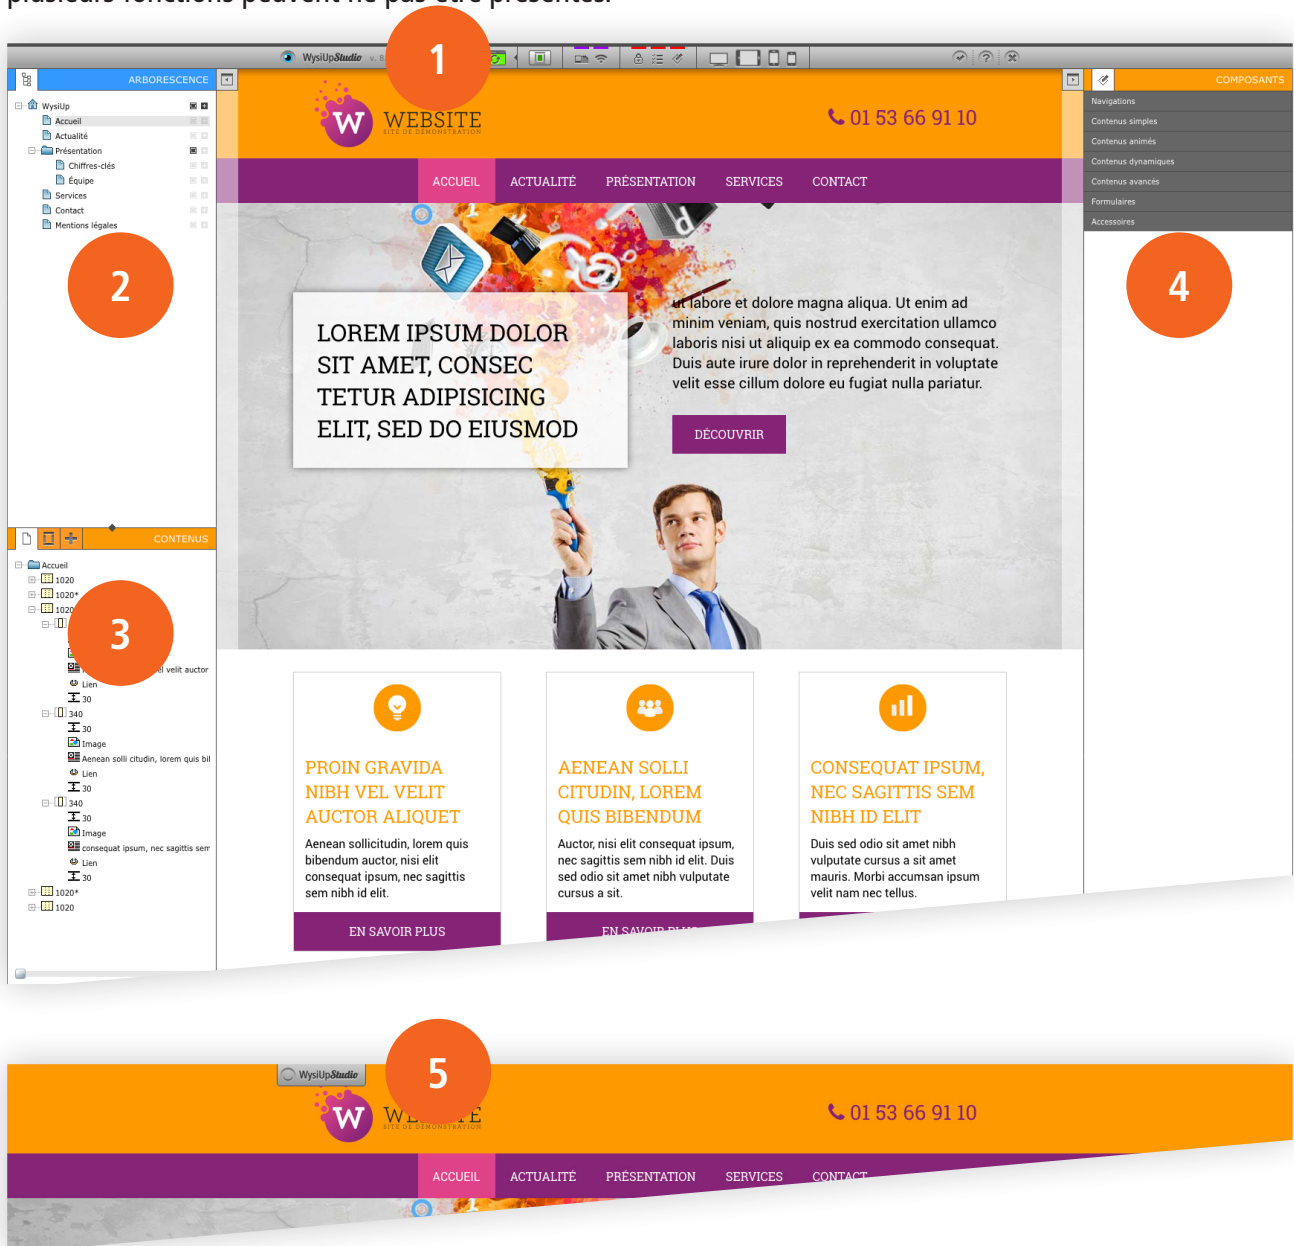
plusieurs fonctions peuvent ne pas être présentes.

WysiUpStudio v. 8

1

ARBORESCENCE

WysiUp
Accueil
Actualité
Présentation
Chiffres-clés
Équipe
Services
Contact
Mentions légales

2

CONTENUS

Accueil
1020
1020*
1020

3

velit auctor
Lien
30
340
30
Image
Aenean solli citudin, lorem quis bil
Lien
30
340
30
Image
consequat ipsum, nec sagittis sem
Lien
30
1020*
1020

WEBSITE
SITE DE DÉMONSTRATION

01 53 66 91 10

ACCUEIL ACTUALITÉ PRÉSENTATION SERVICES CONTACT

LOREM IPSUM DOLOR SIT AMET, CONSEC TETUR ADIPISICING ELIT, SED DO EIUSMOD

ut labore et dolore magna aliqua. Ut enim ad minim veniam, quis nostrud exercitation ullamco laboris nisi ut aliquip ex ea commodo consequat. Duis aute irure dolor in reprehenderit in voluptate velit esse cillum dolore eu fugiat nulla pariatur.

DÉCOUVRIR

PROIN GRAVIDA NIBH VEL VELIT AUCTOR ALIQUET

Aenean sollicitudin, lorem quis bibendum auctor, nisi elit consequat ipsum, nec sagittis sem nibh id elit.

EN SAVOIR PLUS

AENEAN SOLLI CITUDIN, LOREM QUIS BIBENDUM

Auctor, nisi elit consequat ipsum, nec sagittis sem nibh id elit. Duis sed odio sit amet nibh vulputate cursus a sit.

EN SAVOIR PLUS

CONSEQUAT IPSUM, NEC SAGITTIS SEM NIBH ID ELIT

Duis sed odio sit amet nibh vulputate cursus a sit amet mauris. Morbi accumsan ipsum velit nam nec tellus.

COMPOSANTS

Navigations
Contenus simples
Contenus animés
Contenus dynamiques
Contenus avancés
Formulaires
Accessoires

4

WysiUpStudio

5

W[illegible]E
SITE DE DÉMONSTRATION

01 53 66 91 10

ACCUEIL ACTUALITÉ PRÉSENTATION SERVICES CONTACT